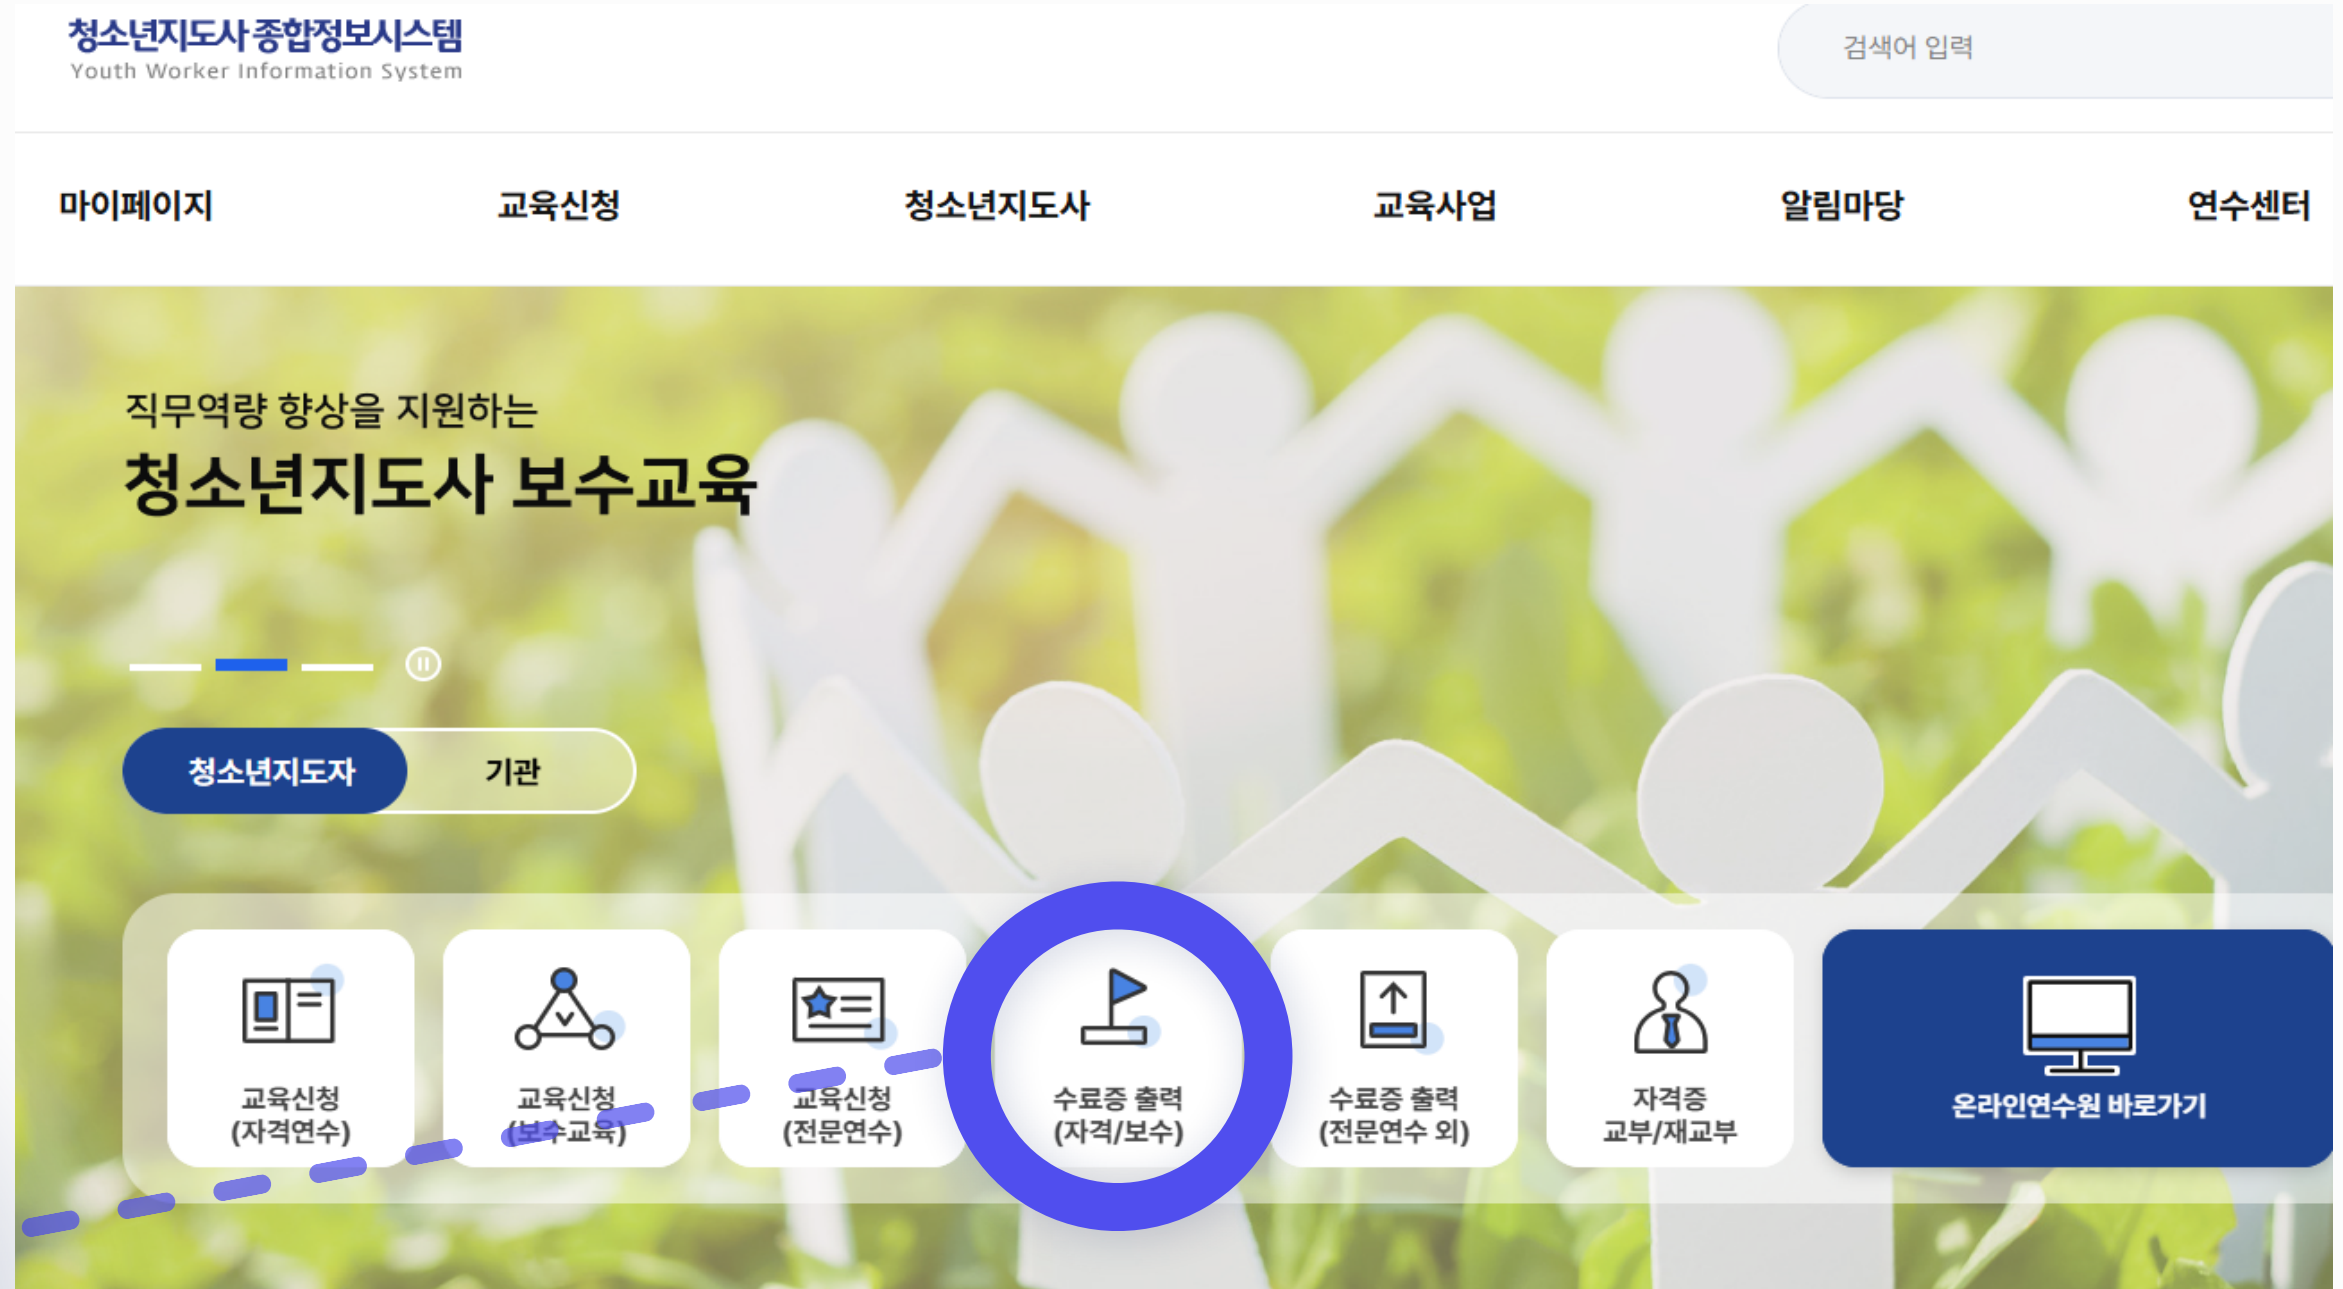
청소년지도사 종합정보시스템
Youth Worker Information System

검색어 입력

마이페이지
교육신청
청소년지도사
교육사업
알림마당
연수센터

직무역량 향상을 지원하는
청소년지도사 보수교육

청소년지도자
기관

교육신청 (자격연수)
교육신청 (보수교육)
교육신청 (전문연수)
수료증 출력 (자격/보수)
수료증 출력 (전문연수 외)
자격증 교부/재교부
온라인연수원 바로가기